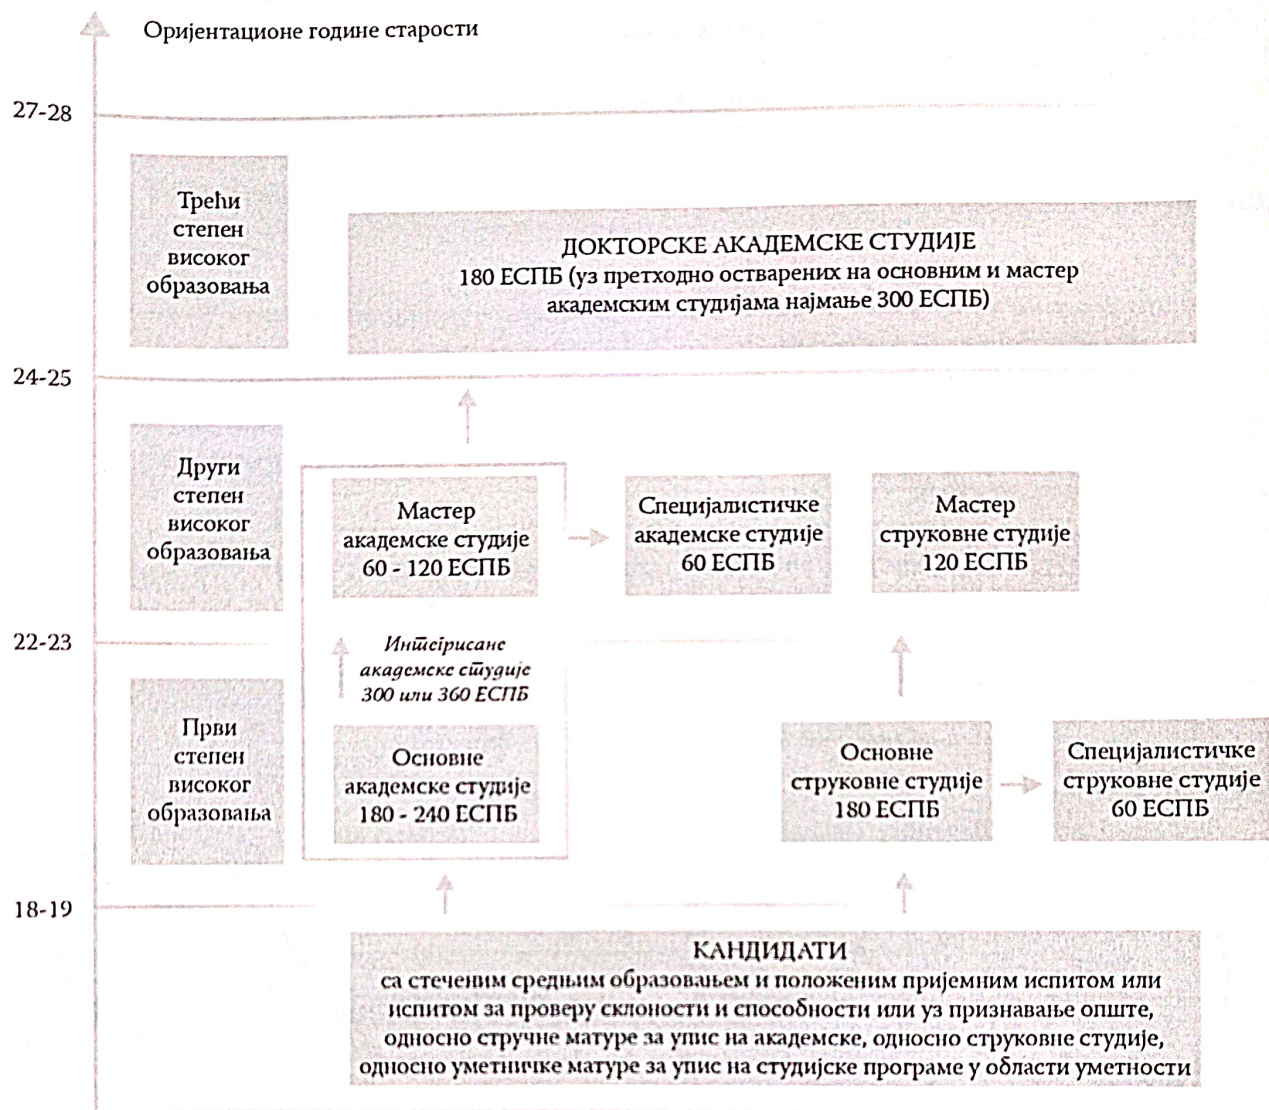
Оријентационе године старости

27-28

Трећи степен високог образовања

ДОКТОРСКЕ АКАДЕМСКЕ СТУДИЈЕ
180 ЕСПБ (уз претходно остварених на основним и мастер академским студијама најмање 300 ЕСПБ)

24-25

Други степен високог образовања

Мастер академске студије 60 - 120 ЕСПБ

Специјалистичке академске студије 60 ЕСПБ

Мастер струковне студије 120 ЕСПБ

22-23

Интегрисане академске студије 300 или 360 ЕСПБ

Први степен високог образовања

Основне академске студије 180 - 240 ЕСПБ

Основне струковне студије 180 ЕСПБ

Специјалистичке струковне студије 60 ЕСПБ

18-19

КАНДИДАТИ
са стеченим средњим образовањем и положеним пријемним испитом или испитом за проверу склоности и способности или уз признавање опште, односно стручне матуре за упис на академске, односно струковне студије, односно уметничке матуре за упис на студијске програме у области уметности